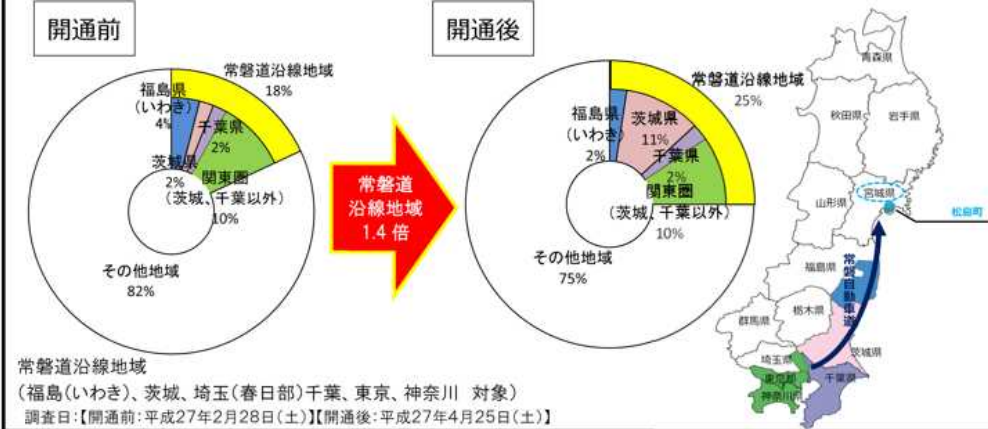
開通前

常磐道沿線地域
18%

福島県
（いわき）
4%

千葉県
2%

茨城県
2%

関東圏
（茨城、千葉以外）
10%

その他地域
82%

常磐道
沿線地域
1.4 倍

開通後

常磐道沿線地域
25%

福島県
（いわき）
2%

茨城県
11%

千葉県
2%

関東圏
（茨城、千葉以外）
10%

その他地域
75%

青森県
秋田県
岩手県
山形県
宮城県
松島町
福島県
常磐自動車道
群馬県
栃木県
茨城県
埼玉県
東京都
神奈川県
千葉県

常磐道沿線地域
（福島（いわき）、茨城、埼玉（春日部）千葉、東京、神奈川　対象）
調査日：【開通前：平成27年2月28日（土）】【開通後：平成27年4月25日（土）】